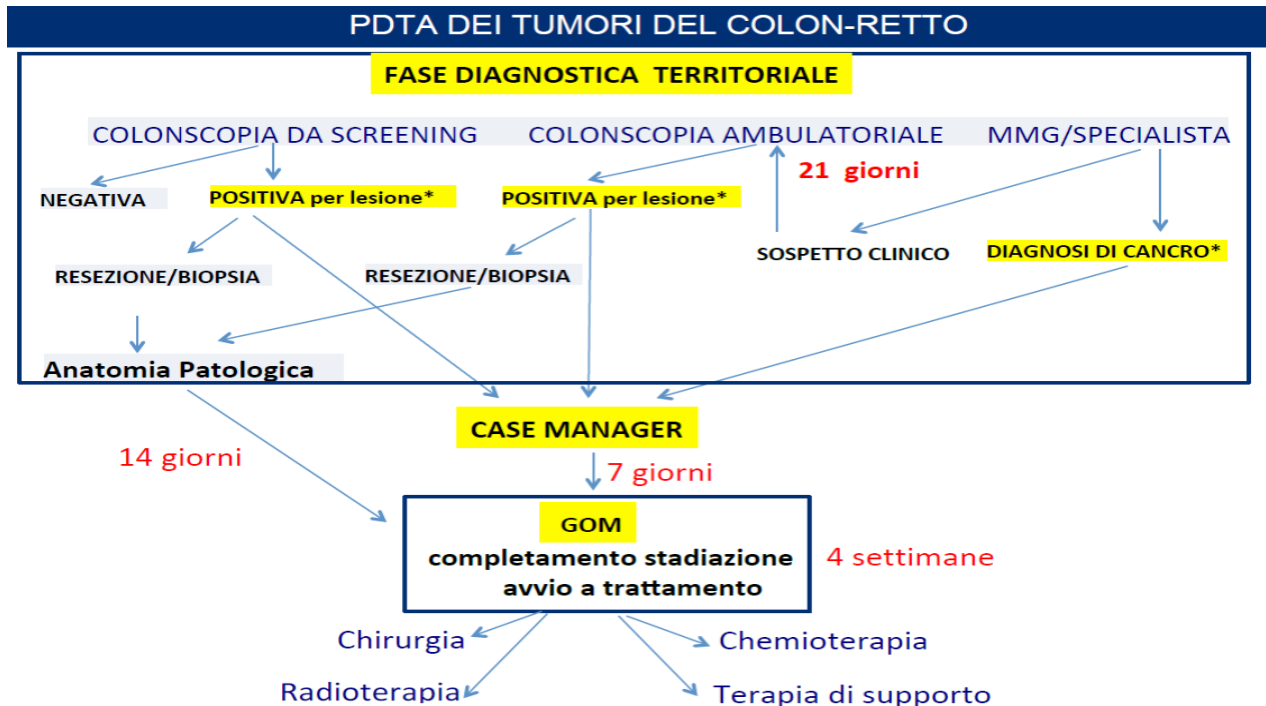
PDTA DEI TUMORI DEL COLON-RETTO

FASE DIAGNOSTICA TERRITORIALE

COLONSCOPIA DA SCREENING

COLONSCOPIA AMBULATORIALE

MMG/SPECIALISTA

21 giorni

NEGATIVA

POSITIVA per lesione*

POSITIVA per lesione*

SOSPETTO CLINICO

DIAGNOSI DI CANCRO*

RESEZIONE/BIOPSIA

RESEZIONE/BIOPSIA

Anatomia Patologica

CASE MANAGER

14 giorni

7 giorni

GOM
completamento stadiazione
avvio a trattamento

4 settimane

Chirurgia

Chemioterapia

Radioterapia

Terapia di supporto